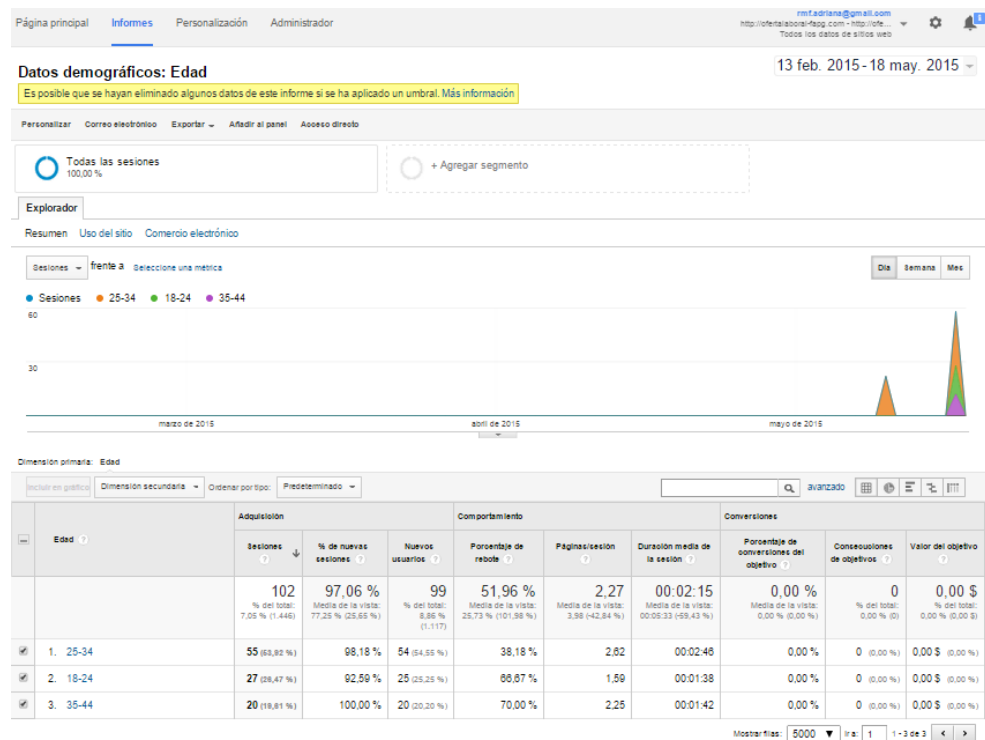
Página principal Informes Personalización Administrador

rmf.adriana@gmail.com
http://ofertalaboral-faog.com - http://ofe...
Todos los datos de sitios web

Datos demográficos: Edad

13 feb. 2015 - 18 may. 2015

Es posible que se hayan eliminado algunos datos de este informe si se ha aplicado un umbral. Más información

Personalizar Correo electrónico Exportar Añadir al panel Acceso directo

Todas las sesiones
100,00 %

+ Agregar segmento

Explorador

Resumen Uso del sitio Comercio electrónico

Sesiones frente a Selecciona una métrica

Día Semana Mes

Sesiones 25-34 18-24 35-44

60

30

marzo de 2015 abril de 2015 mayo de 2015

Dimensión primaria: Edad

Incluir en gráfico Dimensión secundaria Ordenar por tipo: Predeterminado

avanzado

| | Edad | Adquisición: Sesiones | % de nuevas sesiones | Nuevos usuarios | Comportamiento: Porcentaje de rebote | Páginas/sesión | Duración media de la sesión | Conversiones: Porcentaje de conversiones del objetivo | Consecuciones de objetivos | Valor del objetivo |
|---|---|---|---|---|---|---|---|---|---|---|
| | | 102 % del total: 7,05 % (1.446) | 97,06 % Media de la vista: 77,25 % (25,65 %) | 99 % del total: 8,86 % (1.117) | 51,96 % Media de la vista: 25,73 % (101,98 %) | 2,27 Media de la vista: 3,98 (-42,84 %) | 00:02:15 Media de la vista: 00:05:33 (-59,43 %) | 0,00 % Media de la vista: 0,00 % (0,00 %) | 0 % del total: 0,00 % (0) | 0,00 $ % del total: 0,00 % (0,00 $) |
| ✔ | 1. 25-34 | 55 (53,92 %) | 98,18 % | 54 (54,55 %) | 38,18 % | 2,62 | 00:02:46 | 0,00 % | 0 (0,00 %) | 0,00 $ (0,00 %) |
| ✔ | 2. 18-24 | 27 (26,47 %) | 92,59 % | 25 (25,25 %) | 66,67 % | 1,59 | 00:01:38 | 0,00 % | 0 (0,00 %) | 0,00 $ (0,00 %) |
| ✔ | 3. 35-44 | 20 (19,61 %) | 100,00 % | 20 (20,20 %) | 70,00 % | 2,25 | 00:01:42 | 0,00 % | 0 (0,00 %) | 0,00 $ (0,00 %) |

Mostrar filas: 5000 Ir a: 1 1 - 3 de 3